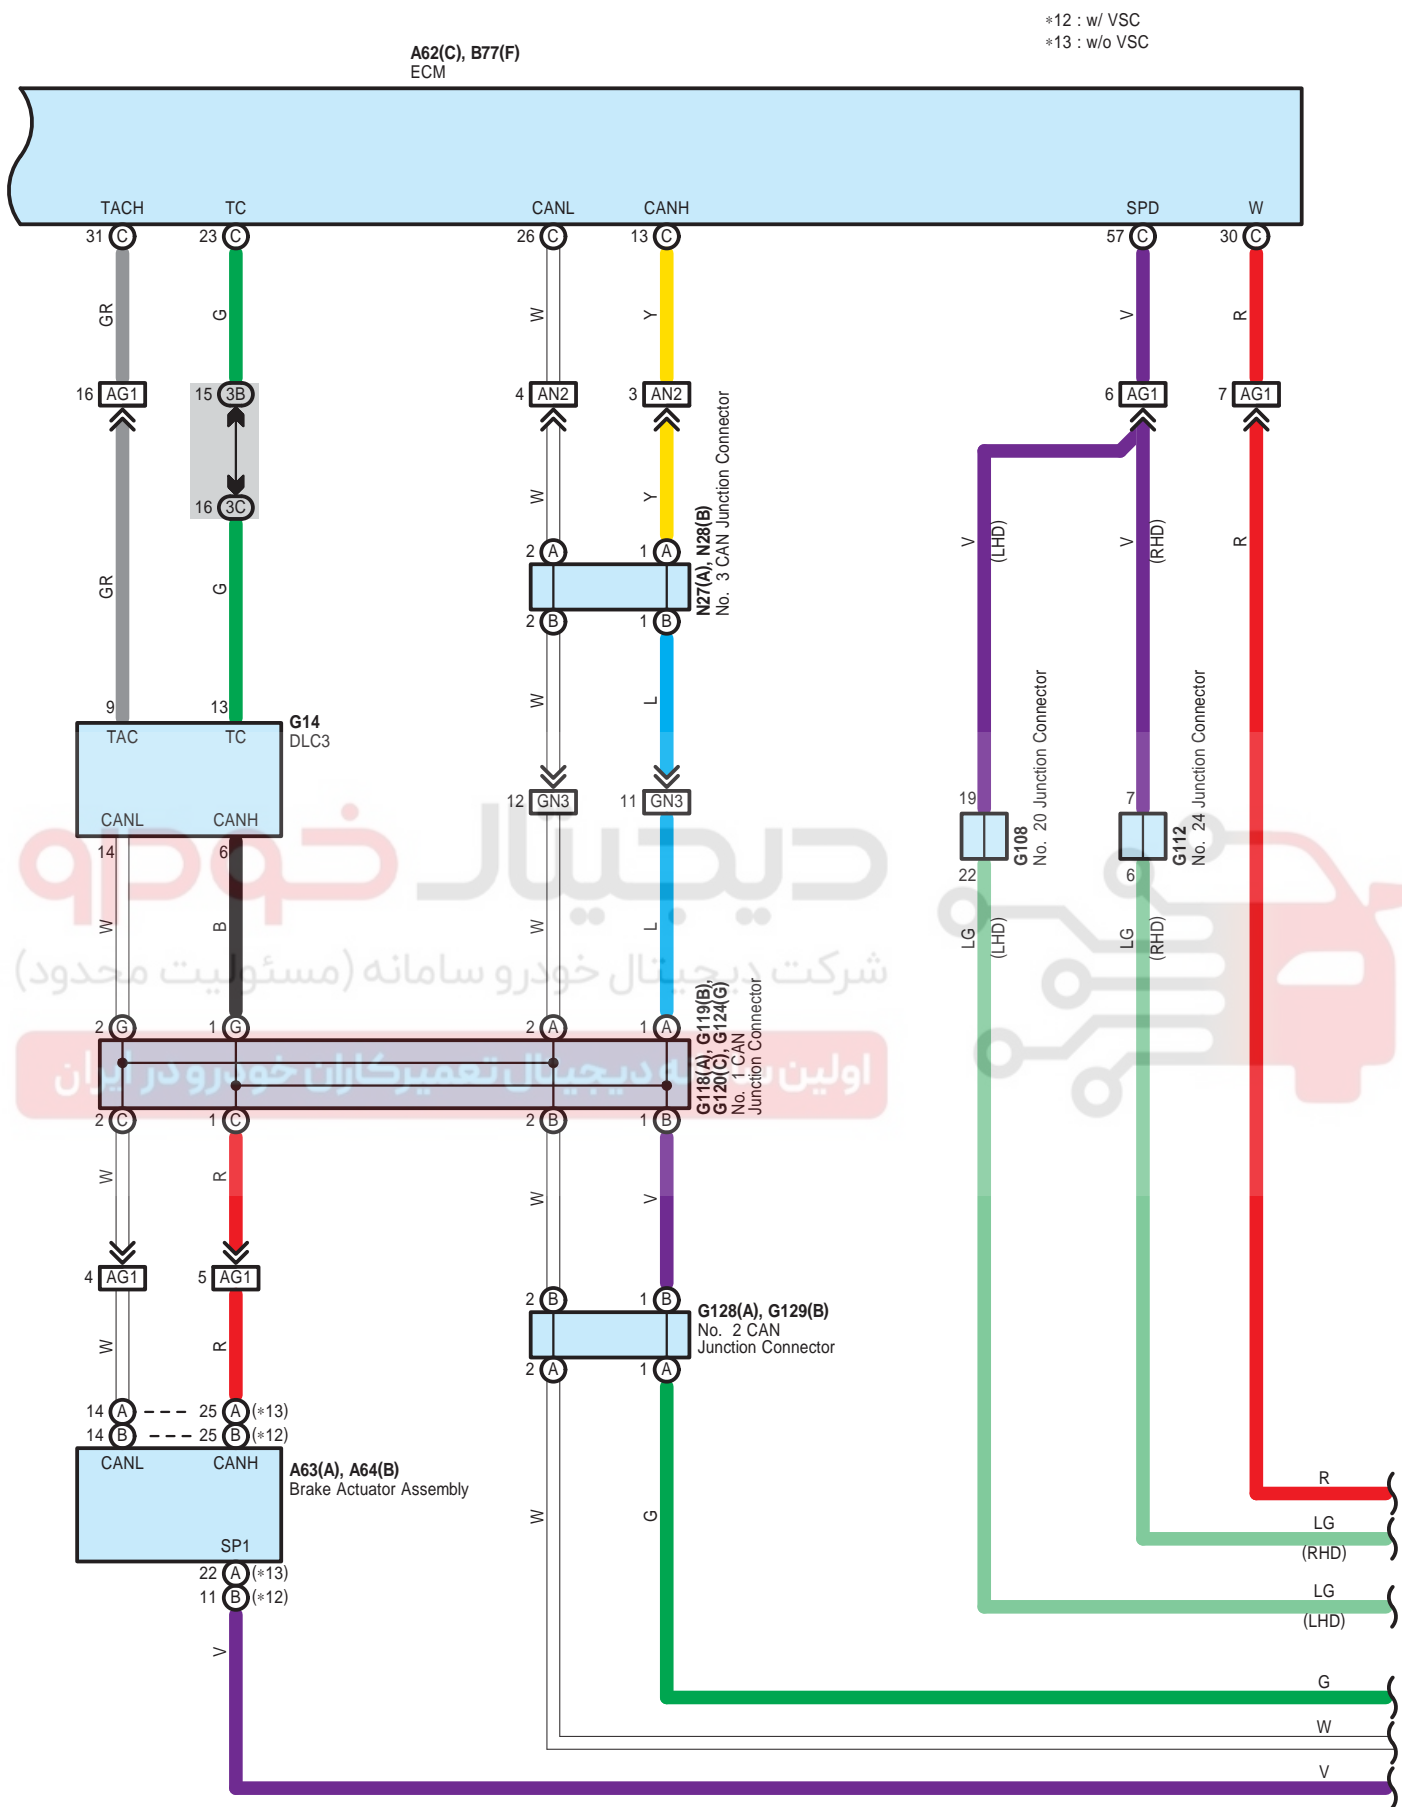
*12 : w/ VSC
*13 : w/o VSC

A62(C), B77(F)
ECM

TACH TC CANL CANH SPD W
31 C 23 C 26 C 13 C 57 C 30 C

GR G W Y V R

16 AG1 15 3B 4 AN2 3 AN2 6 AG1 7 AG1

16 3C

GR G W Y V (LHD) V (RHD) R

2 A 1 A
N27(A), N28(B)
No. 3 CAN Junction Connector
2 B 1 B

W L

9 13
TAC TC
G14
DLC3
CANL CANH
14 6

12 GN3 11 GN3

19 7
G108
No. 20 Junction Connector
G112
No. 24 Junction Connector
22 6

W B W L LG (LHD) LG (RHD)

شرکت دیجیتال خودرو سامانه (مسئولیت محدود)
اولین سامانه دیجیتال تعمیرکاران خودرو در ایران

2 G 1 G 2 A 1 A
G118(A), G119(B), G120(C), G124(G)
No. 1 CAN Junction Connector
2 C 1 C 2 B 1 B

W R W V

4 AG1 5 AG1

W R

2 B 1 B
G128(A), G129(B)
No. 2 CAN Junction Connector
2 A 1 A

14 A 25 A (*13)
14 B 25 B (*12)
CANL CANH
A63(A), A64(B)
Brake Actuator Assembly
SP1
22 A (*13)
11 B (*12)

W G V

R
LG
(RHD)
LG
(LHD)
G
W
V